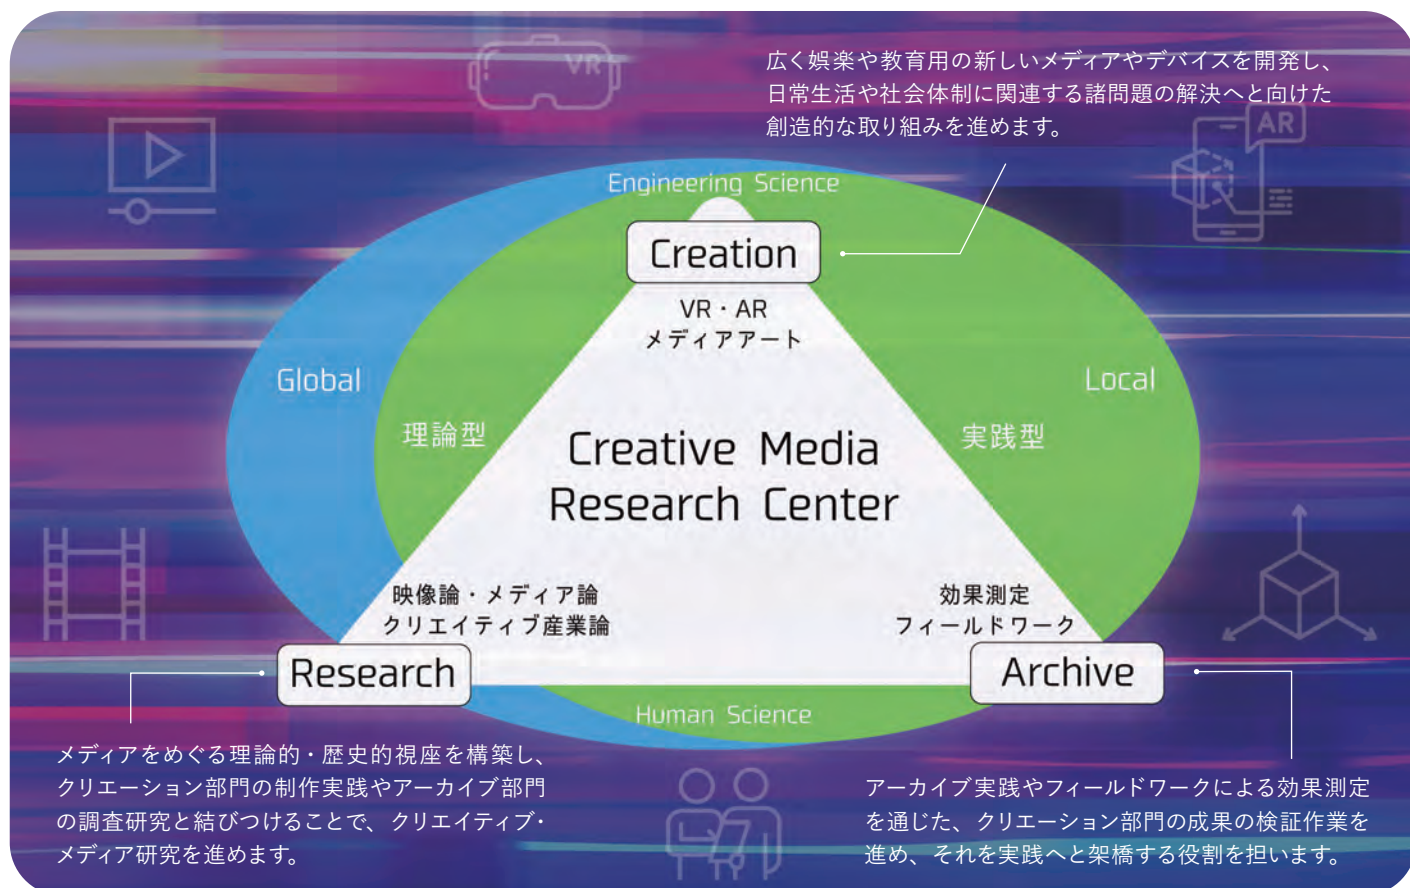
広く娯楽や教育用の新しいメディアやデバイスを開発し、日常生活や社会体制に関連する諸問題の解決へと向けた創造的な取り組みを進めます。

VR

AR

Engineering Science

Creation

VR・AR
メディアアート

Global

Local

理論型

実践型

Creative Media
Research Center

映像論・メディア論
クリエイティブ産業論

効果測定
フィールドワーク

Research

Archive

Human Science

メディアをめぐる理論的・歴史的視座を構築し、クリエーション部門の制作実践やアーカイブ部門の調査研究と結びつけることで、クリエイティブ・メディア研究を進めます。

アーカイブ実践やフィールドワークによる効果測定を通じた、クリエーション部門の成果の検証作業を進め、それを実践へと架橋する役割を担います。